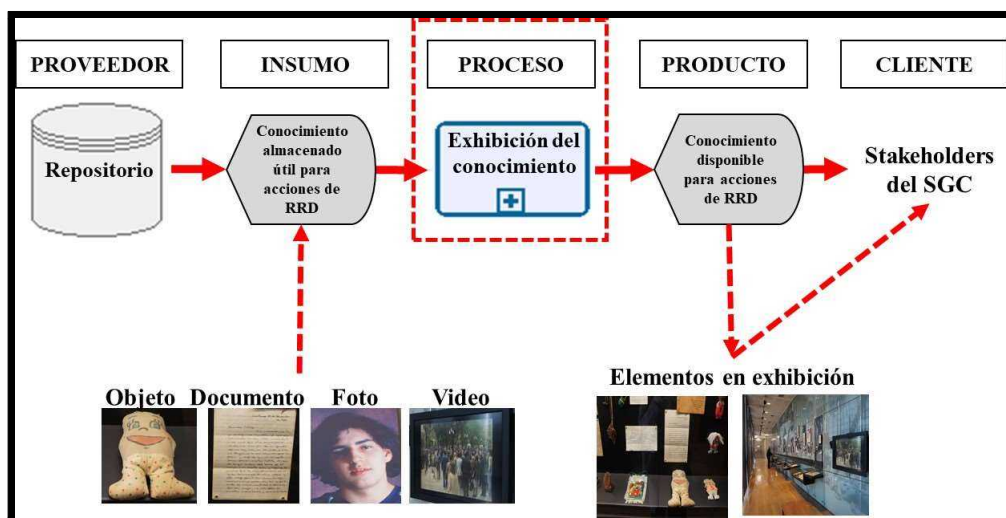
PROVEEDOR

INSUMO

PROCESO

PRODUCTO

CLIENTE

Repositorio

Conocimiento almacenado útil para acciones de RRD

Exhibición del conocimiento

Conocimiento disponible para acciones de RRD

Stakeholders del SGC

Objeto Documento Foto Video

Elementos en exhibición